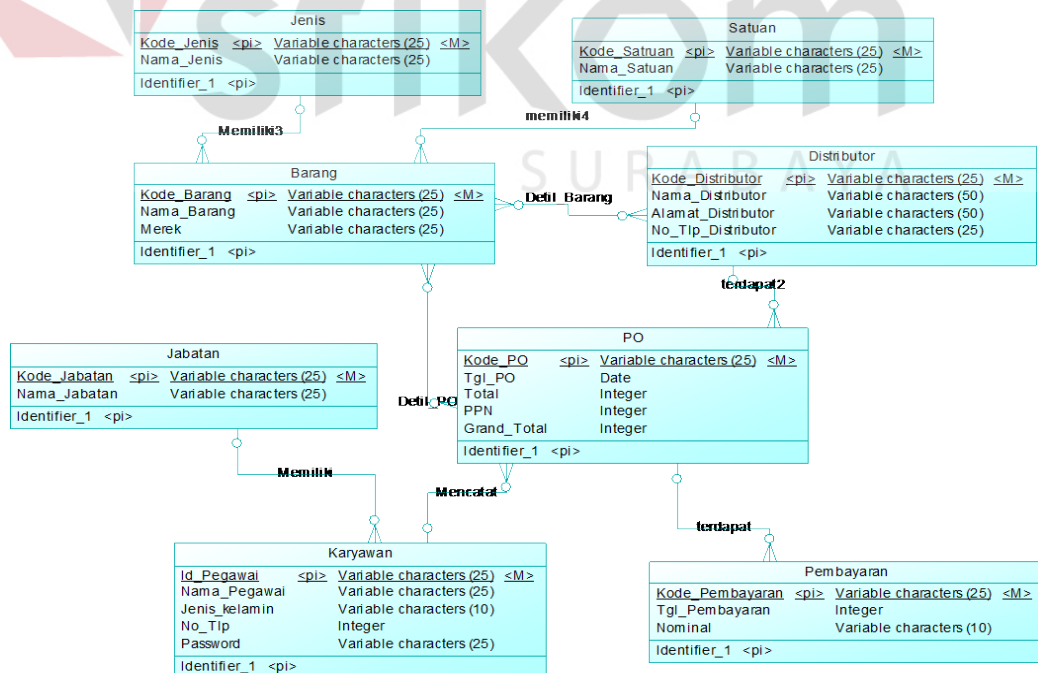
Jenis
| Kode_Jenis | <pi> | Variable characters (25) | <M> |
|---|---|---|---|
| Nama_Jenis | | Variable characters (25) | |

Identifier_1 <pi>

Satuan
| Kode_Satuan | <pi> | Variable characters (25) | <M> |
|---|---|---|---|
| Nama_Satuan | | Variable characters (25) | |

Identifier_1 <pi>

Memiliki3

memiliki4

Barang
| Kode_Barang | <pi> | Variable characters (25) | <M> |
|---|---|---|---|
| Nama_Barang | | Variable characters (25) | |
| Merek | | Variable characters (25) | |

Identifier_1 <pi>

Detil_Barang

Distributor
| Kode_Distributor | <pi> | Variable characters (25) | <M> |
|---|---|---|---|
| Nama_Distributor | | Variable characters (50) | |
| Alamat_Distributor | | Variable characters (50) | |
| No_Tlp_Distributor | | Variable characters (25) | |

Identifier_1 <pi>

terdapat2

Jabatan
| Kode_Jabatan | <pi> | Variable characters (25) | <M> |
|---|---|---|---|
| Nama_Jabatan | | Variable characters (25) | |

Identifier_1 <pi>

PO
| Kode_PO | <pi> | Variable characters (25) | <M> |
|---|---|---|---|
| Tgl_PO | | Date | |
| Total | | Integer | |
| PPN | | Integer | |
| Grand_Total | | Integer | |

Identifier_1 <pi>

Detil_PO

Memiliki

Mencatat

terdapat

Karyawan
| Id_Pegawai | <pi> | Variable characters (25) | <M> |
|---|---|---|---|
| Nama_Pegawai | | Variable characters (25) | |
| Jenis_kelamin | | Variable characters (10) | |
| No_Tlp | | Integer | |
| Password | | Variable characters (25) | |

Identifier_1 <pi>

Pembayaran
| Kode_Pembayaran | <pi> | Variable characters (25) | <M> |
|---|---|---|---|
| Tgl_Pembayaran | | Integer | |
| Nominal | | Variable characters (10) | |

Identifier_1 <pi>

SURABAYA